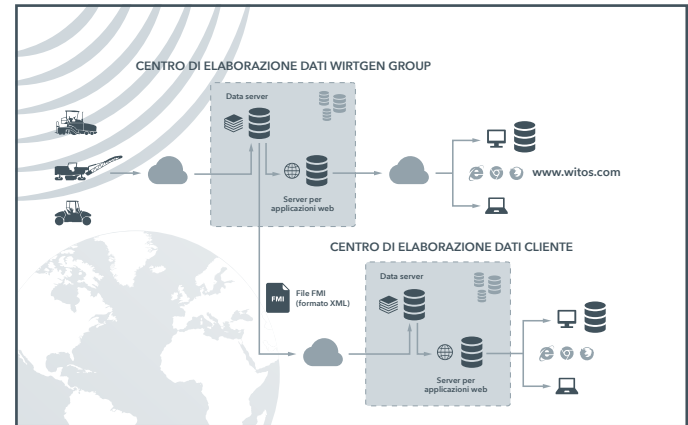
CENTRO DI ELABORAZIONE DATI WIRTGEN GROUP

Data server

Server per applicazioni web

www.witos.com

CENTRO DI ELABORAZIONE DATI CLIENTE

FMI

File FMI (formato XML)

Data server

Server per applicazioni web